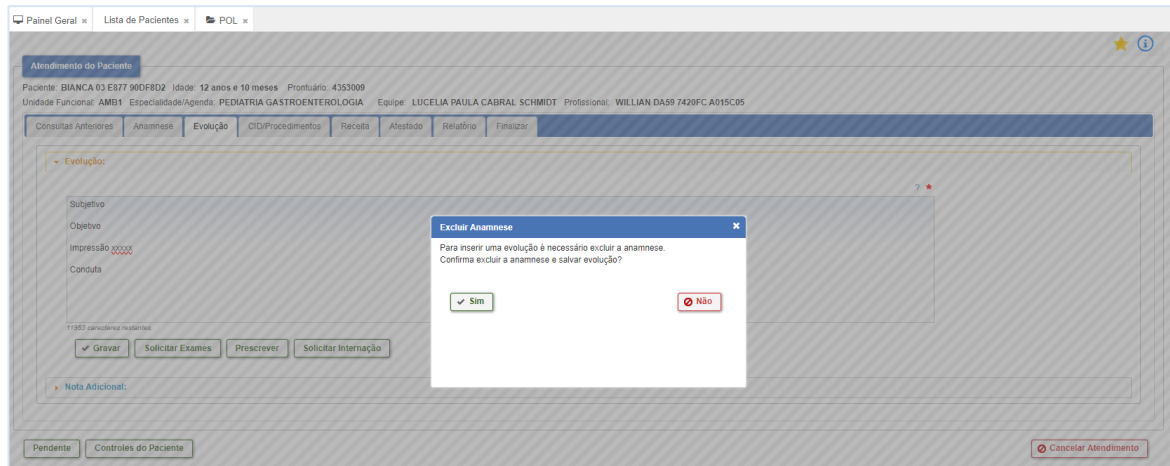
Painel Geral × Lista de Pacientes × POL ×

Atendimento do Paciente

Paciente: BIANCA 03 E877 90DF8D2 Idade: 12 anos e 10 meses Prontuário: 4353009
Unidade Funcional: AMB1 Especialidade/Agenda: PEDIATRIA GASTROENTEROLOGIA Equipe: LUCELIA PAULA CABRAL SCHMIDT Profissional: WILLIAN DA59 7420FC A015C05

Consultas Anteriores | Anamnese | Evolução | CID/Procedimentos | Receita | Atestado | Relatório | Finalizar

Evolução:

? *

Subjetivo

Objetivo

Impressão xxxxx

Conduta

11953 caracteres restantes

Gravar | Solicitar Exames | Prescrever | Solicitar Internação

Nota Adicional:

Excluir Anamnese ×

Para inserir uma evolução é necessário excluir a anamnese.
Confirma excluir a anamnese e salvar evolução?

Sim | Não

Pendente | Controles do Paciente | Cancelar Atendimento